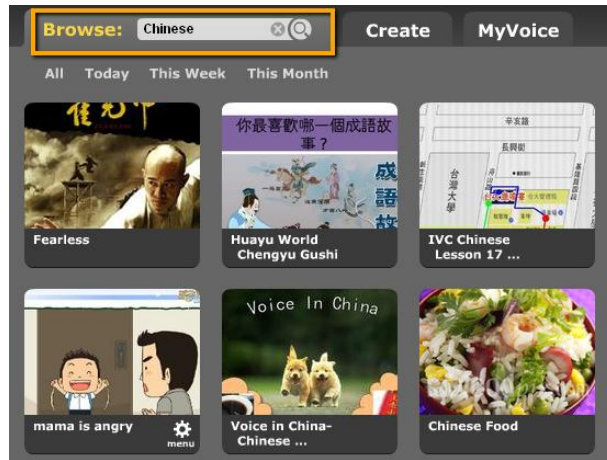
Browse: Chinese

Create

MyVoice

All Today This Week This Month

霍元甲

Fearless

你最喜歡哪一個成語故事？

成語故

Huayu World Chengyu Gushi

辛亥路

長興街

台灣大學

IVC Chinese Lesson 17 ...

mama is angry

menu

Voice In China

Voice in China-Chinese ...

Chinese Food